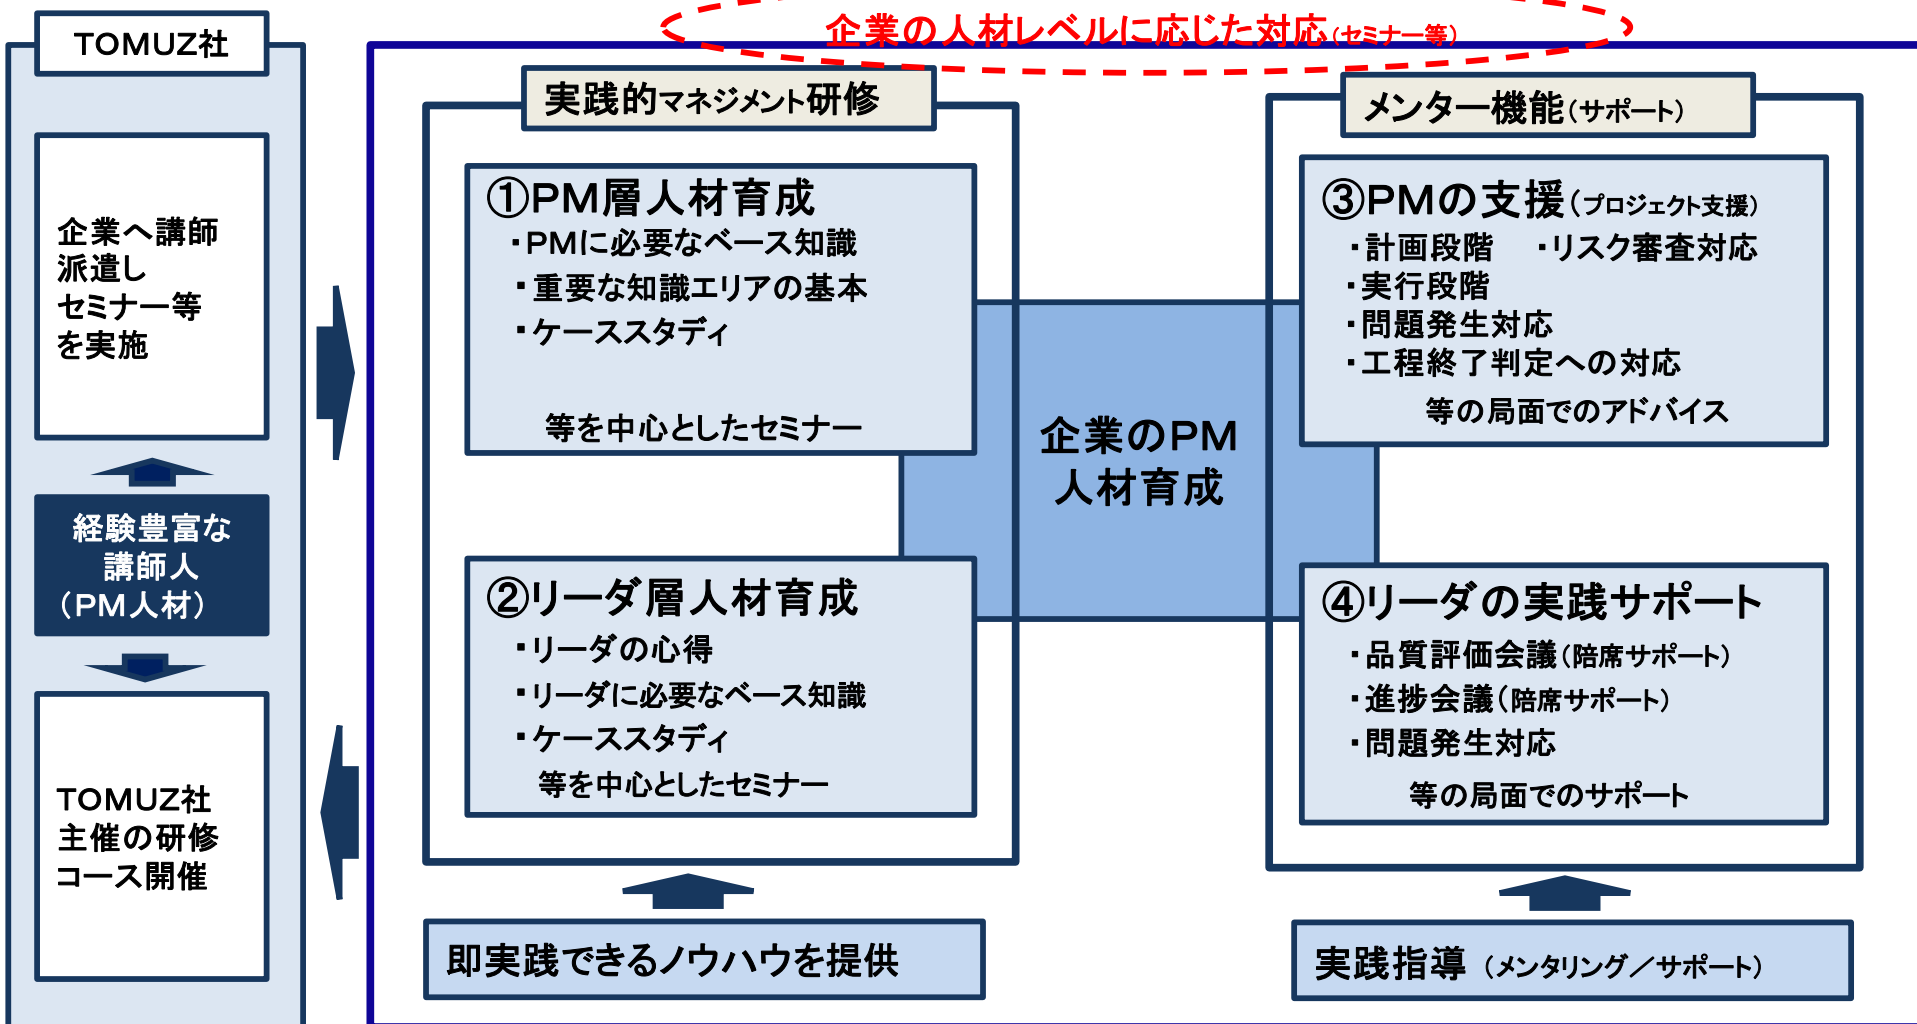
TOMUZ社

企業へ講師派遣しセミナー等を実施

経験豊富な講師人（PM人材）

TOMUZ社主催の研修コース開催

企業の人材レベルに応じた対応(セミナー等)

実践的マネジメント研修

①PM層人材育成
・PMに必要なベース知識
・重要な知識エリアの基本
・ケーススタディ
等を中心としたセミナー

②リーダ層人材育成
・リーダの心得
・リーダに必要なベース知識
・ケーススタディ
等を中心としたセミナー

企業のPM人材育成

メンター機能(サポート)

③PMの支援(プロジェクト支援)
・計画段階　・リスク審査対応
・実行段階
・問題発生対応
・工程終了判定への対応
等の局面でのアドバイス

④リーダの実践サポート
・品質評価会議(陪席サポート)
・進捗会議(陪席サポート)
・問題発生対応
等の局面でのサポート

即実践できるノウハウを提供

実践指導 (メンタリング／サポート)